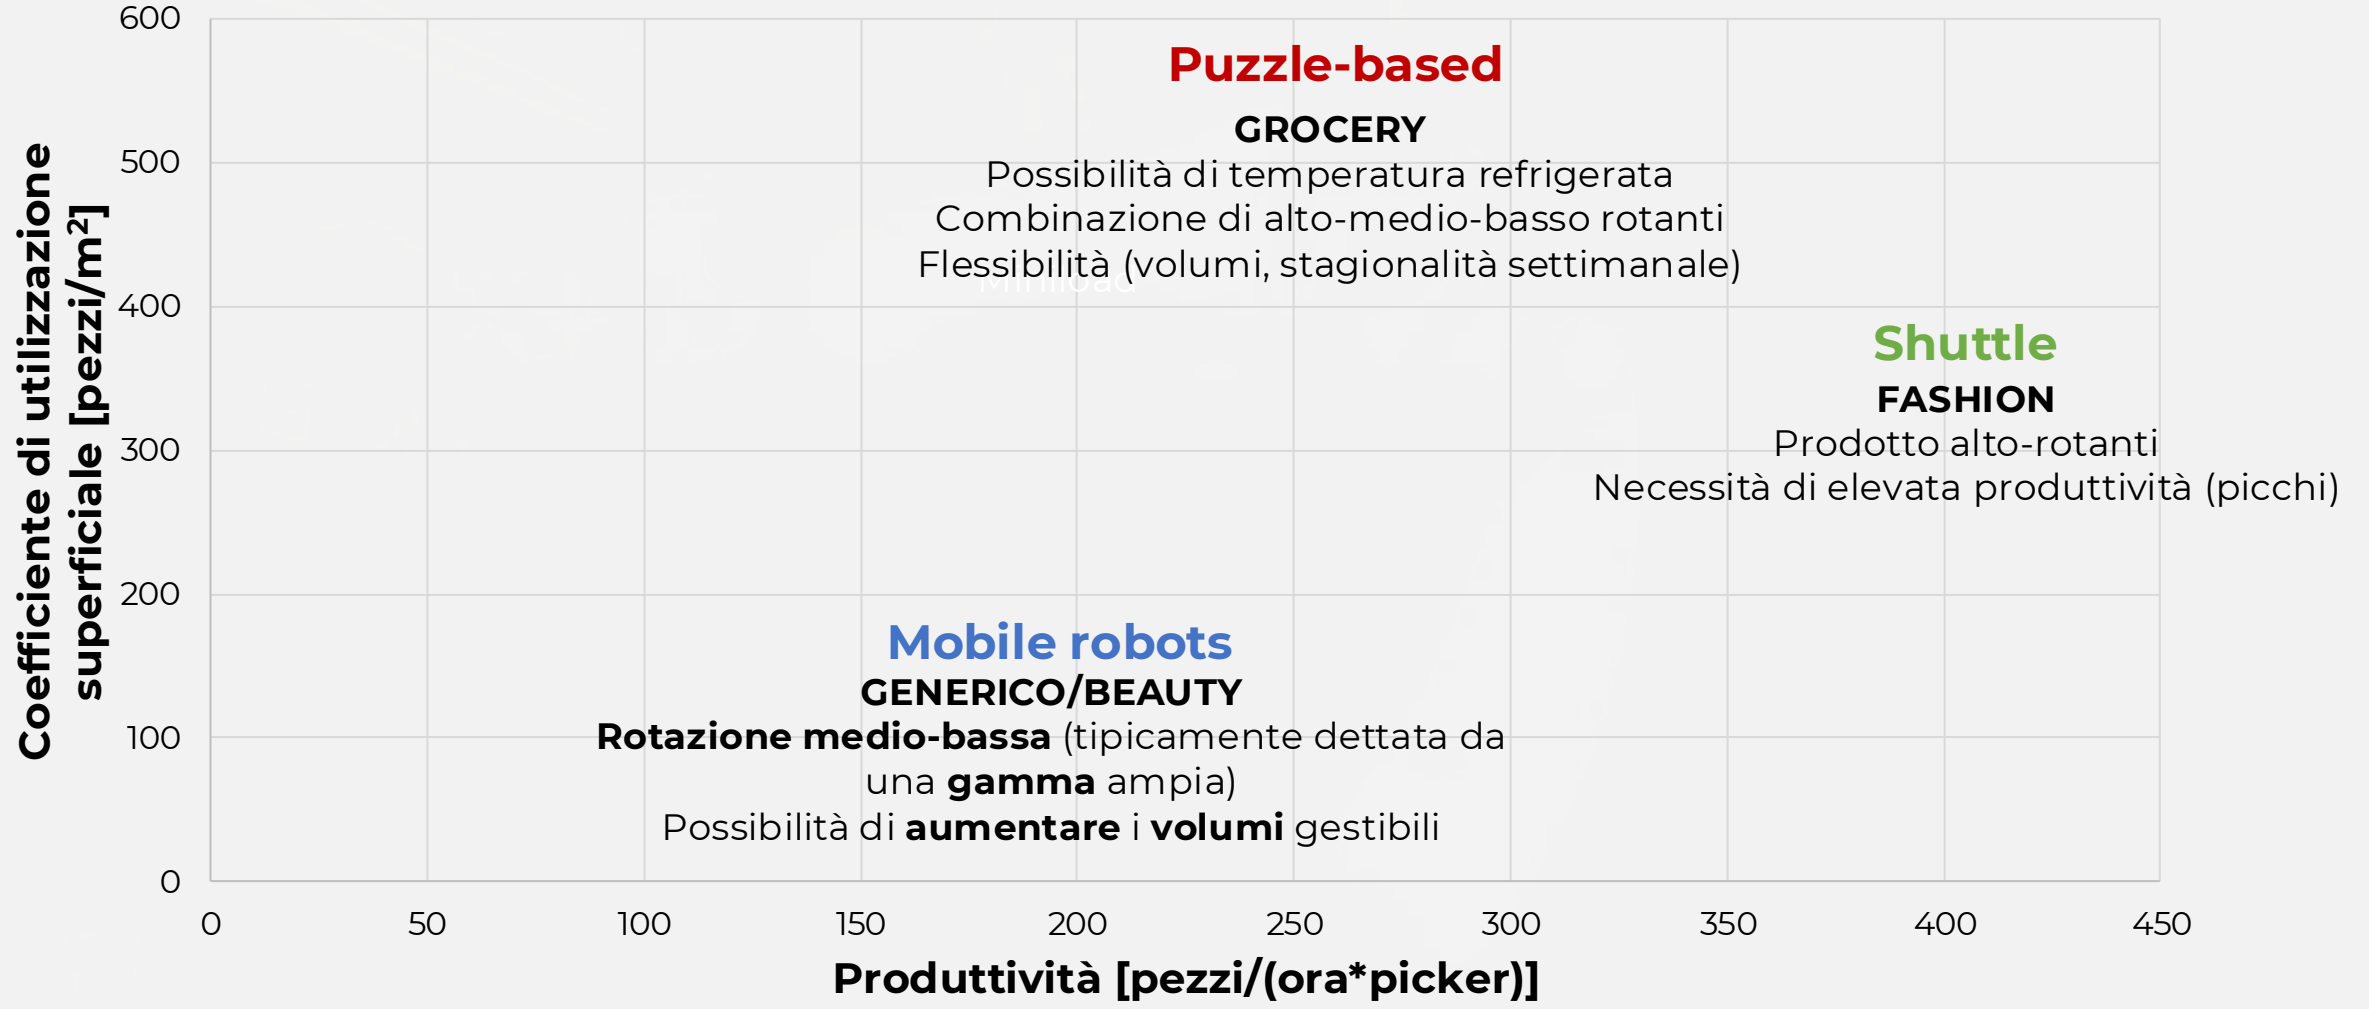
Coefficiente di utilizzazione superficiale [pezzi/m$^2$]

600
500
400
300
200
100
0

Puzzle-based
GROCERY
Possibilità di temperatura refrigerata
Combinazione di alto-medio-basso rotanti
Flessibilità (volumi, stagionalità settimanale)

Miniload

Shuttle
FASHION
Prodotto alto-rotanti
Necessità di elevata produttività (picchi)

Mobile robots
GENERICO/BEAUTY
Rotazione medio-bassa (tipicamente dettata da una gamma ampia)
Possibilità di aumentare i volumi gestibili

0 50 100 150 200 250 300 350 400 450

Produttività [pezzi/(ora*picker)]